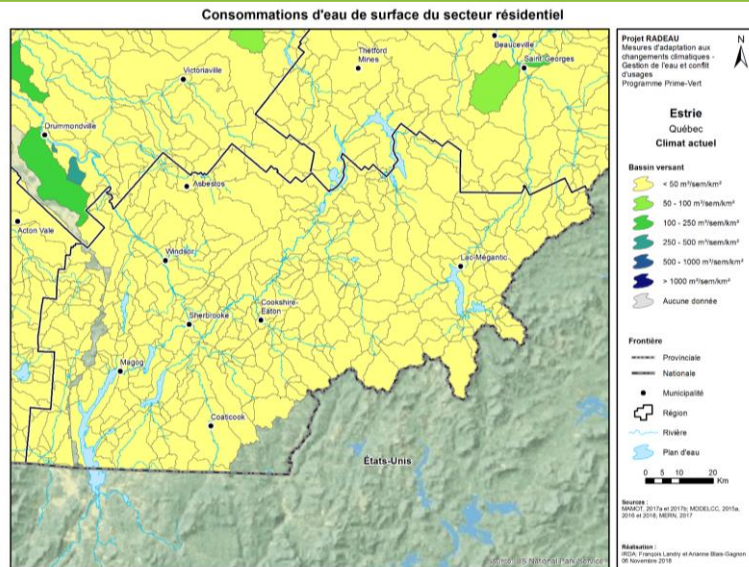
Consommations d'eau de surface du secteur résidentiel

Victoriaville
Thetford Mines
Beauceville
Saint-Georges
Drummondville
Asbestos
Acton Vale
Windsor
Lac-Mégantic
Cookshire-Eaton
Sherbrooke
Magog
Coaticook
États-Unis
Sources: US National Park Service

Projet RADEAU
Mesures d'adaptation aux changements climatiques - Gestion de l'eau et conflit d'usages
Programme Prime-Vert

N

Estrie
Québec
Climat actuel

Bassin versant
< 50 m³/sem/km²
50 - 100 m³/sem/km²
100 - 250 m³/sem/km²
250 - 500 m³/sem/km²
500 - 1000 m³/sem/km²
> 1000 m³/sem/km²
Aucune donnée

Frontière
Provinciale
Nationale
Municipalité
Région
Rivière
Plan d'eau

0 5 10 20 Km

Sources :
MAMOT, 2017a et 2017b; MDDELCC, 2015a, 2016 et 2018; MERN, 2017

Réalisation :
IRDA: François Landry et Arianne Blais-Gagnon
06 Novembre 2018